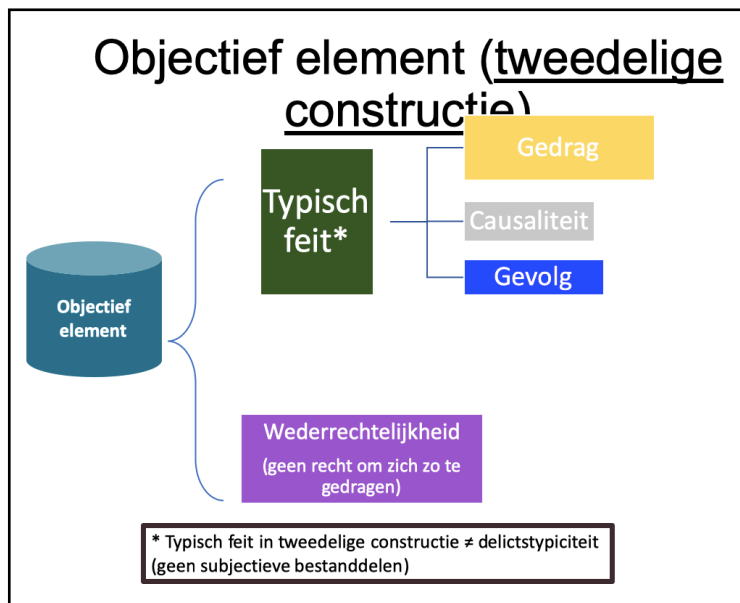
Objectief element (tweedelige constructie)

Objectief element

Typisch feit*

Gedrag

Causaliteit

Gevolg

Wederrechtelijkheid

(geen recht om zich zo te gedragen)

* Typisch feit in tweedelige constructie ≠ delictstypiciteit (geen subjectieve bestanddelen)